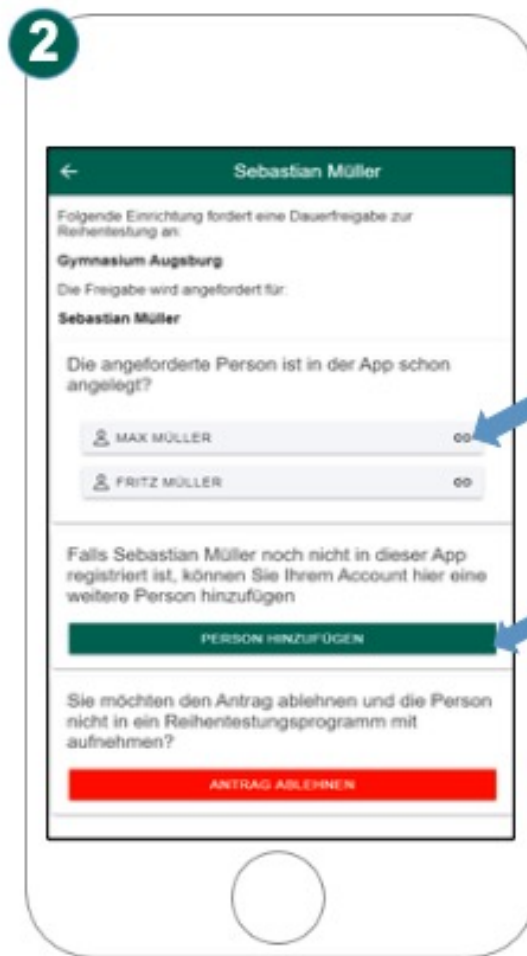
2

←
Sebastian Müller

Folgende Einrichtung fordert eine Dauerfreigabe zur Reihentestung an:

Gymnasium Augsburg

Die Freigabe wird angefordert für:

Sebastian Müller

Die angeforderte Person ist in der App schon angelegt?

MAX MÜLLER

FRITZ MÜLLER

Falls Sebastian Müller noch nicht in dieser App registriert ist, können Sie Ihrem Account hier eine weitere Person hinzufügen

PERSON HINZUFÜGEN

Sie möchten den Antrag ablehnen und die Person nicht in ein Reihentestungsprogramm mit aufnehmen?

ANTRAG ABLEHNEN